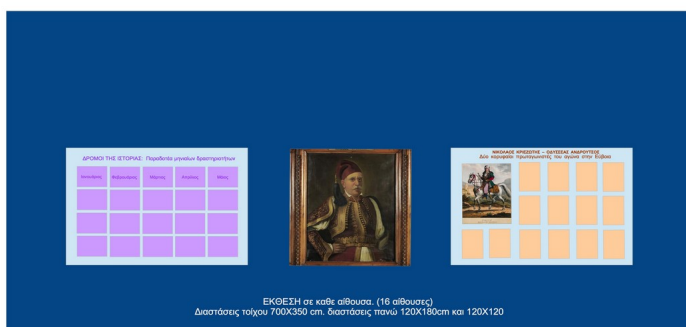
ΔΡΟΜΟΙ ΤΗΣ ΙΣΤΟΡΙΑΣ: Παράδειγμα μιγαδών δραστηριοτήτων

| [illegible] | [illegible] | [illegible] | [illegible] | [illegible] |
|---|---|---|---|---|

ΝΙΚΟΛΑΟΣ ΚΡΙΕΖΩΤΗΣ – ΟΔΥΣΣΕΑΣ ΑΝΔΡΟΥΤΣΟΣ
Δύο κορυφαίοι πρωταγωνιστές του αγώνα στην Εύβοια

ΕΚΘΕΣΗ σε καθε αίθουσα. (16 αίθουσες)
Διαστάσεις τοίχου 700Χ350 cm. διαστάσεις πανώ 120Χ180cm και 120Χ120